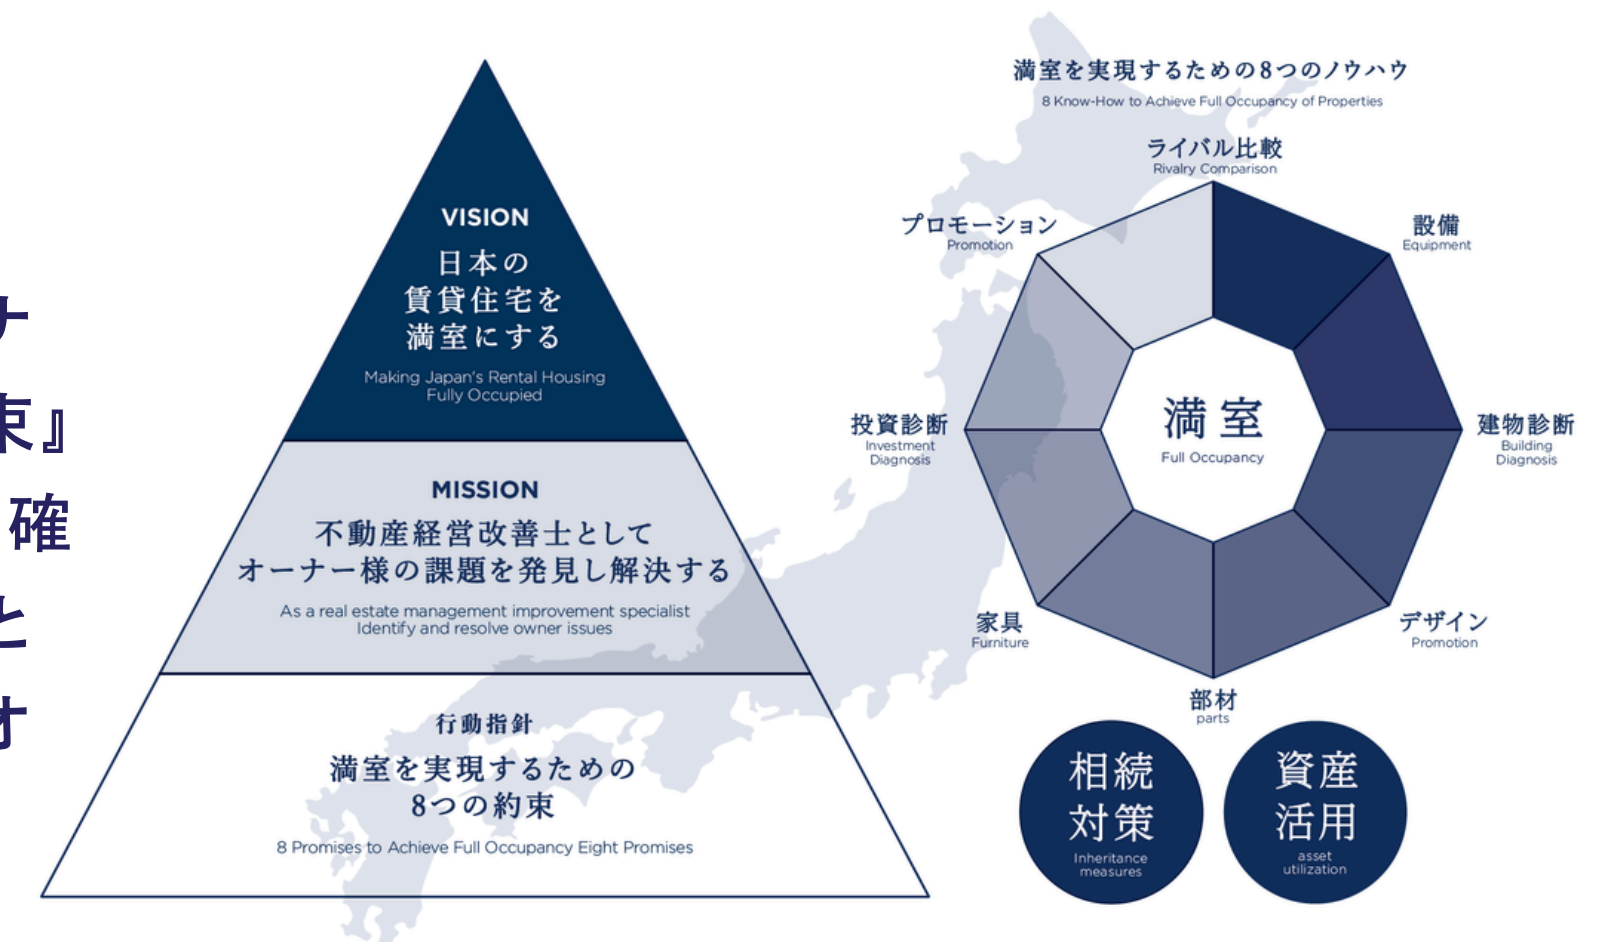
ナ
束』
確
と
す

VISION
日本の
賃貸住宅を
満室にする
Making Japan's Rental Housing Fully Occupied

MISSION
不動産経営改善士として
オーナー様の課題を発見し解決する
As a real estate management improvement specialist Identify and resolve owner issues

行動指針
満室を実現するための
8つの約束
8 Promises to Achieve Full Occupancy Eight Promises

満室を実現するための8つのノウハウ
8 Know-How to Achieve Full Occupancy of Properties

ライバル比較
Rivalry Comparison

設備
Equipment

建物診断
Building Diagnosis

デザイン
Promotion

部材
parts

家具
Furniture

投資診断
Investment Diagnosis

プロモーション
Promotion

満室
Full Occupancy

相続
対策
Inheritance measures

資産
活用
asset utilization